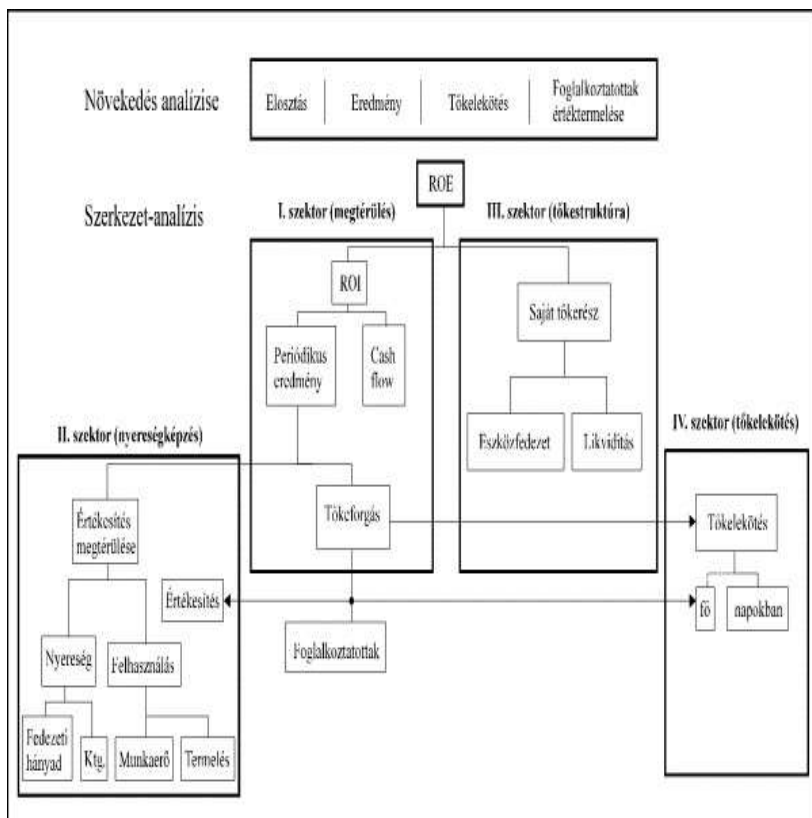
Növekedés analízise

Elosztás | Eredmény | Tőkelekötés | Foglalkoztatottak értéktermelése

ROE

Szerkezet-analízis

I. szektor (megtérülés)

III. szektor (tőkestruktúra)

ROI

Periódikus eredmény

Cash flow

Saját tőkerész

Eszközfedezet

Likviditás

II. szektor (nyereségképzés)

IV. szektor (tőkelekötés)

Értékesítés megtérülése

Tőkeforgás

Tőkelekötés

Értékesítés

fő

napokban

Nyereség

Felhasználás

Foglalkoztatottak

Fedezeti hányad

Ktg.

Munkaerő

Termelés